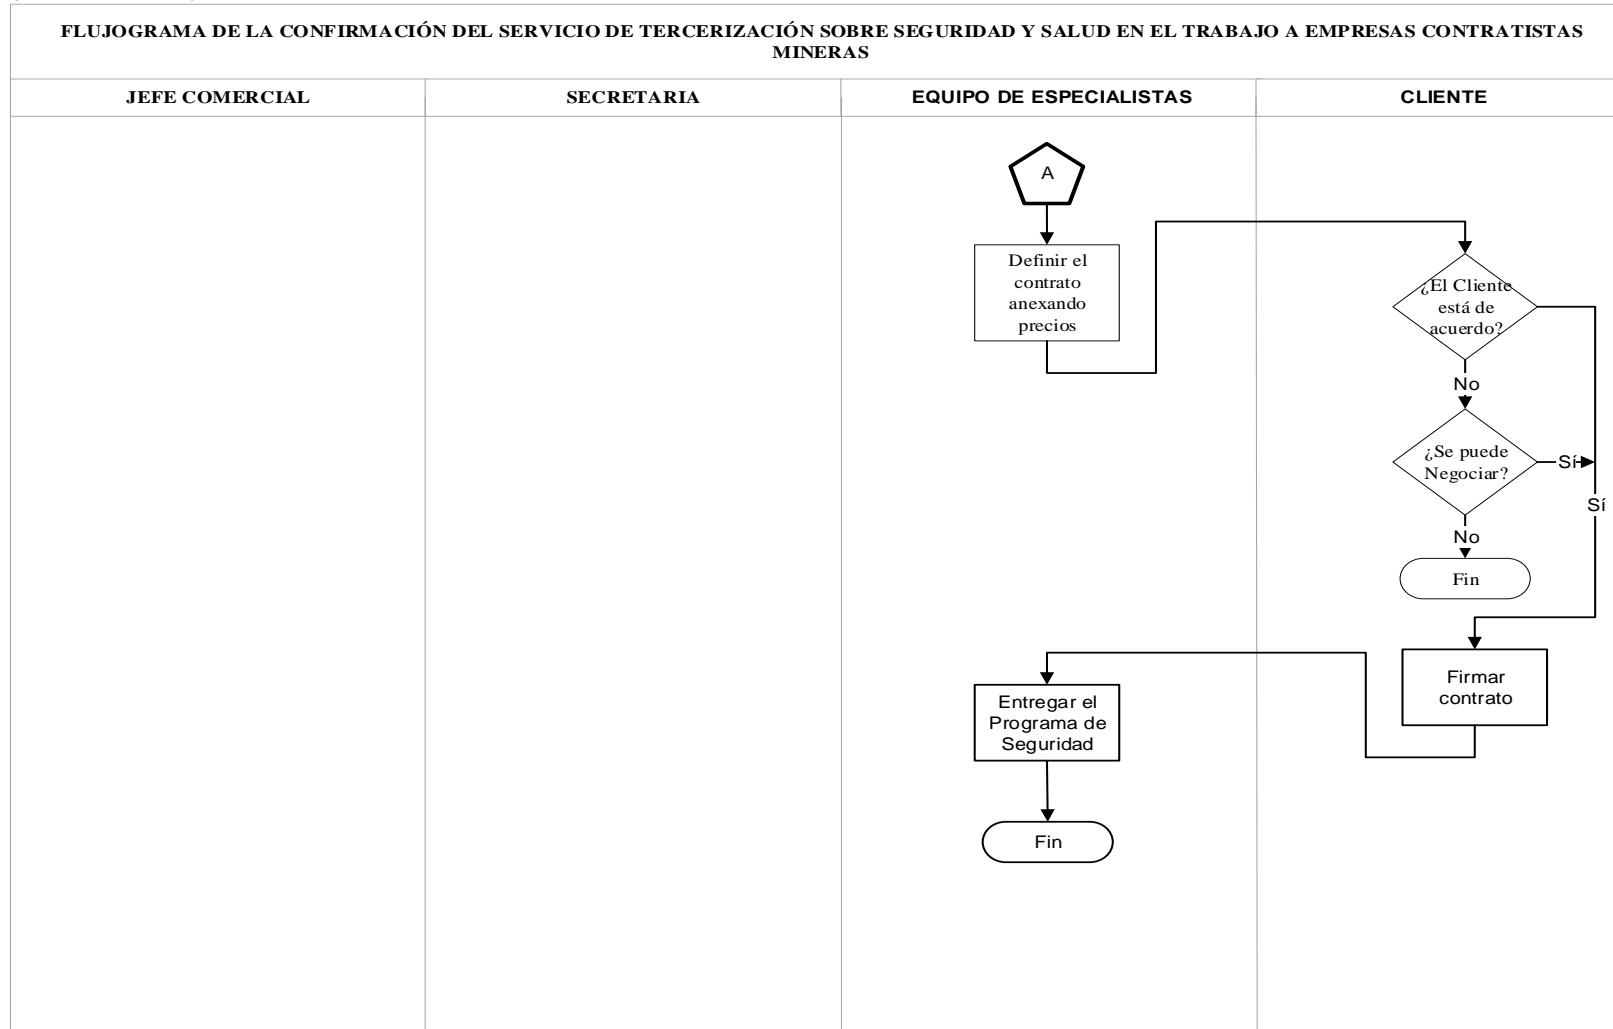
FLUJOGRAMA DE LA CONFIRMACIÓN DEL SERVICIO DE TERCERIZACIÓN SOBRE SEGURIDAD Y SALUD EN EL TRABAJO A EMPRESAS CONTRATISTAS MINERAS

| JEFE COMERCIAL | SECRETARIA | EQUIPO DE ESPECIALISTAS | CLIENTE |
|---|---|---|---|

A

Definir el contrato anexando precios

¿El Cliente está de acuerdo?

No

¿Se puede Negociar?

Sí

Sí

No

Fin

Firmar contrato

Entregar el Programa de Seguridad

Fin